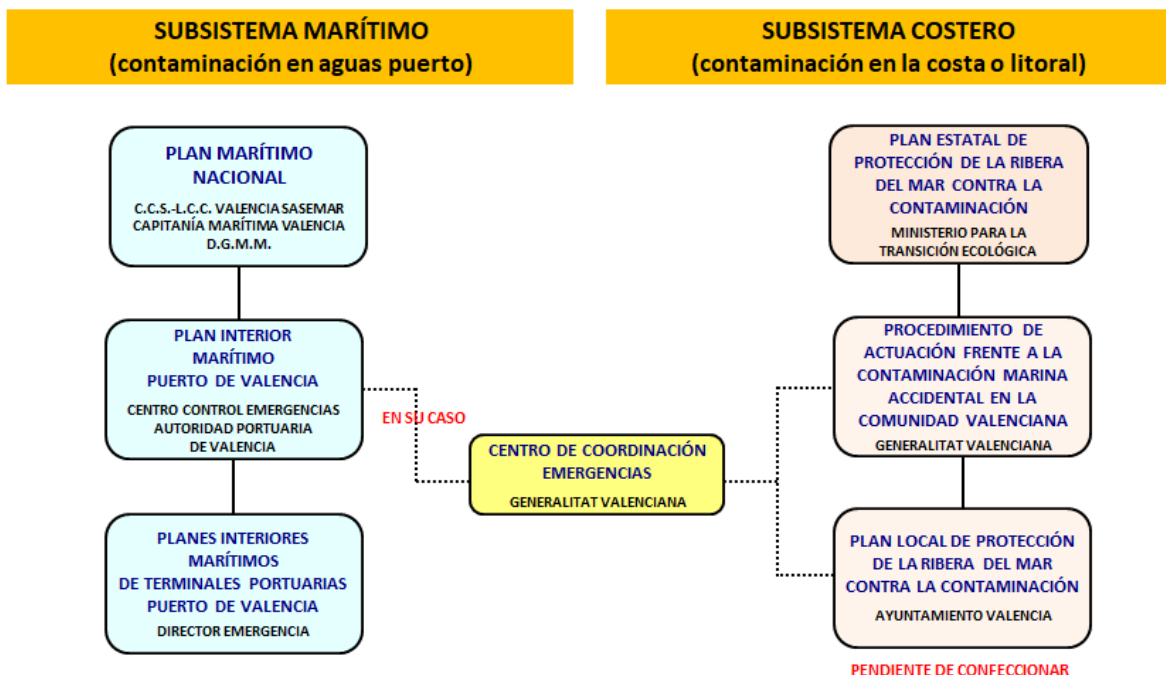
SUBSISTEMA MARÍTIMO
(contaminación en aguas puerto)

SUBSISTEMA COSTERO
(contaminación en la costa o litoral)

PLAN MARÍTIMO NACIONAL
C.C.S.-L.C.C. VALENCIA SASEMAR
CAPITANÍA MARÍTIMA VALENCIA
D.G.M.M.

PLAN INTERIOR MARÍTIMO PUERTO DE VALENCIA
CENTRO CONTROL EMERGENCIAS
AUTORIDAD PORTUARIA DE VALENCIA

PLANES INTERIORES MARÍTIMOS DE TERMINALES PORTUARIAS PUERTO DE VALENCIA
DIRECTOR EMERGENCIA

EN SU CASO

CENTRO DE COORDINACIÓN EMERGENCIAS
GENERALITAT VALENCIANA

PLAN ESTATAL DE PROTECCIÓN DE LA RIBERA DEL MAR CONTRA LA CONTAMINACIÓN
MINISTERIO PARA LA TRANSICIÓN ECOLÓGICA

PROCEDIMIENTO DE ACTUACIÓN FRENTE A LA CONTAMINACIÓN MARINA ACCIDENTAL EN LA COMUNIDAD VALENCIANA
GENERALITAT VALENCIANA

PLAN LOCAL DE PROTECCIÓN DE LA RIBERA DEL MAR CONTRA LA CONTAMINACIÓN
AYUNTAMIENTO VALENCIA

PENDIENTE DE CONFECCIONAR